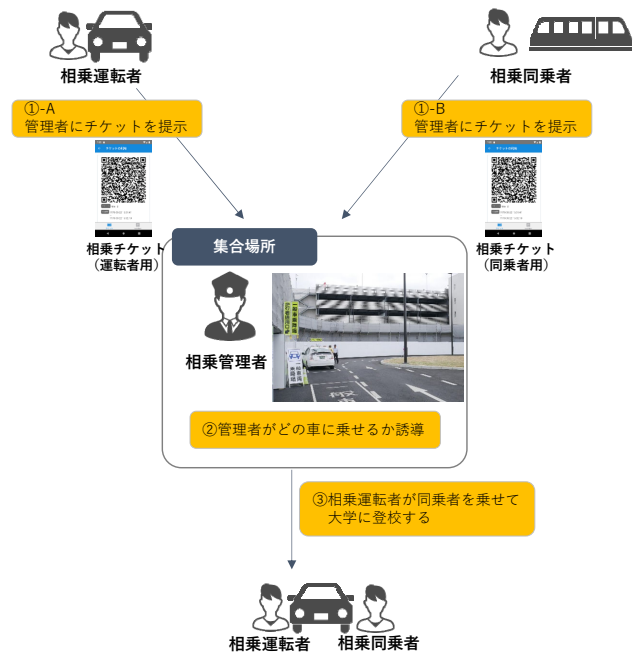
相乗運転者

相乗同乗者

①-A
管理者にチケットを提示

①-B
管理者にチケットを提示

相乗チケット
（運転者用）

相乗チケット
（同乗者用）

集合場所

相乗管理者

②管理者がどの車に乗せるか誘導

③相乗運転者が同乗者を乗せて
大学に登校する

相乗運転者　相乗同乗者